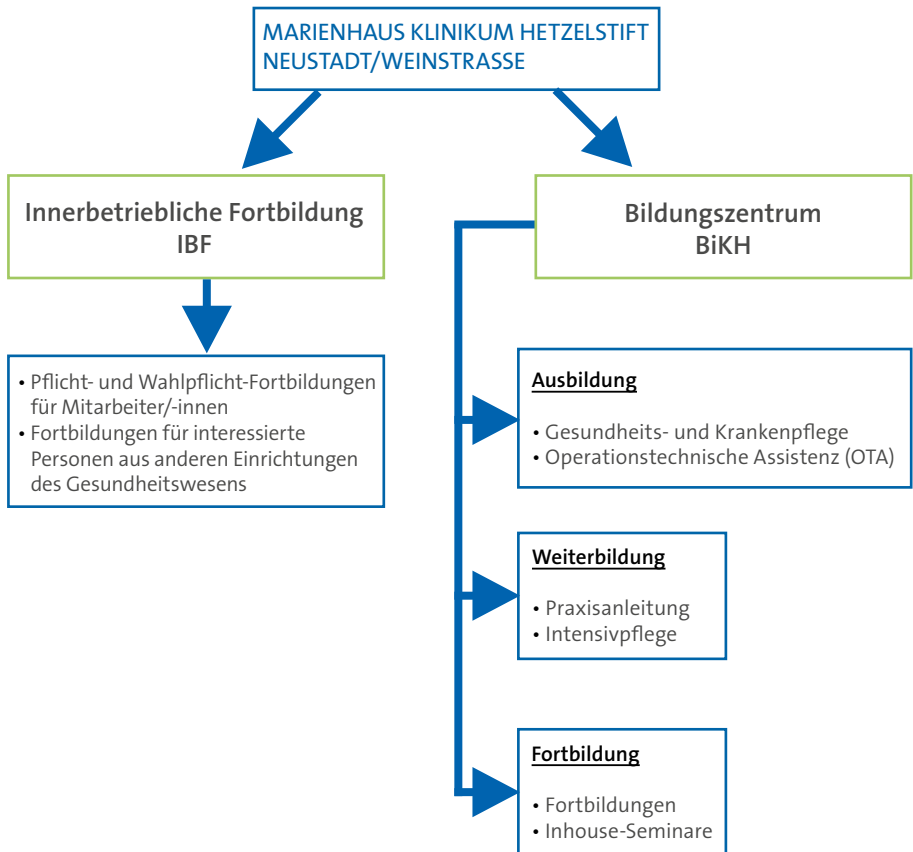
MARIENHAUS KLINIKUM HETZELSTIFT
NEUSTADT/WEINSTRASSE

Innerbetriebliche Fortbildung
IBF

• Pflicht- und Wahlpflicht-Fortbildungen für Mitarbeiter/-innen
• Fortbildungen für interessierte Personen aus anderen Einrichtungen des Gesundheitswesens

Bildungszentrum
BiKH

Ausbildung

• Gesundheits- und Krankenpflege
• Operationstechnische Assistenz (OTA)

Weiterbildung

• Praxisanleitung
• Intensivpflege

Fortbildung

• Fortbildungen
• Inhouse-Seminare